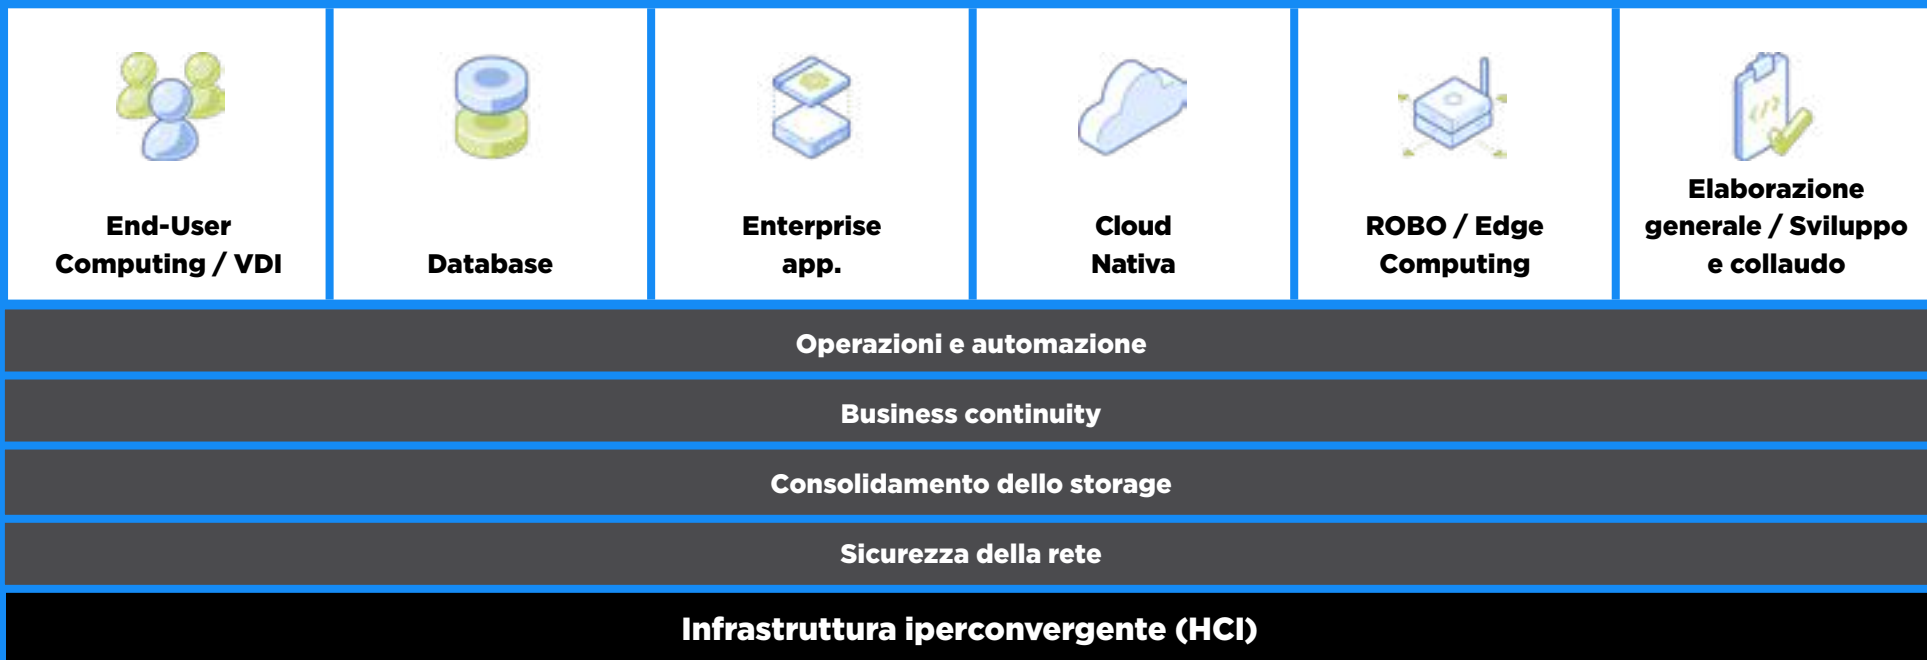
End-User Computing / VDI

Database

Enterprise app.

Cloud Nativa

ROBO / Edge Computing

Elaborazione generale / Sviluppo e collaudo

Operazioni e automazione

Business continuity

Consolidamento dello storage

Sicurezza della rete

Infrastruttura iperconvergente (HCI)